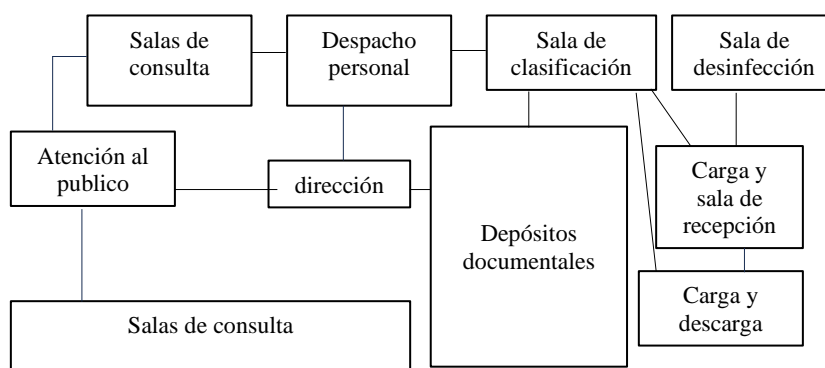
Salas de consulta

Despacho personal

Sala de clasificación

Sala de desinfección

Atención al publico

dirección

Depósitos documentales

Carga y sala de recepción

Carga y descarga

Salas de consulta